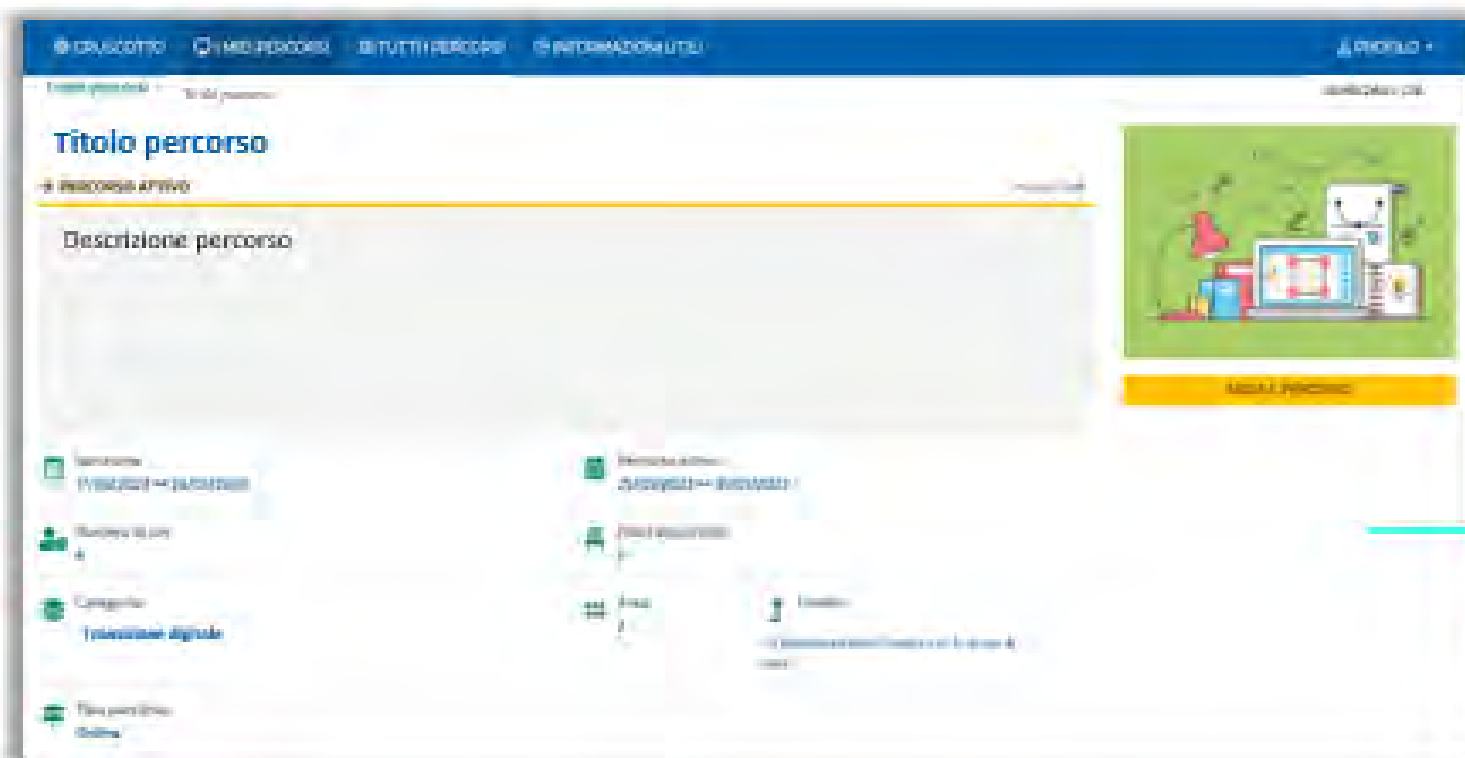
CRUSCOTTO   I MIEI PERCORSI   TUTTI I PERCORSI   INFORMAZIONI UTILI   PROFILO

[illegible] › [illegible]   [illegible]

Titolo percorso

PERCORSO ATTIVO   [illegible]

Descrizione percorso

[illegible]

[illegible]
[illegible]

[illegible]
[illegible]

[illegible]
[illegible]

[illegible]
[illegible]

Categoria
Transizione digitale

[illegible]
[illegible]

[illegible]
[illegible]

Tipo percorso
Online